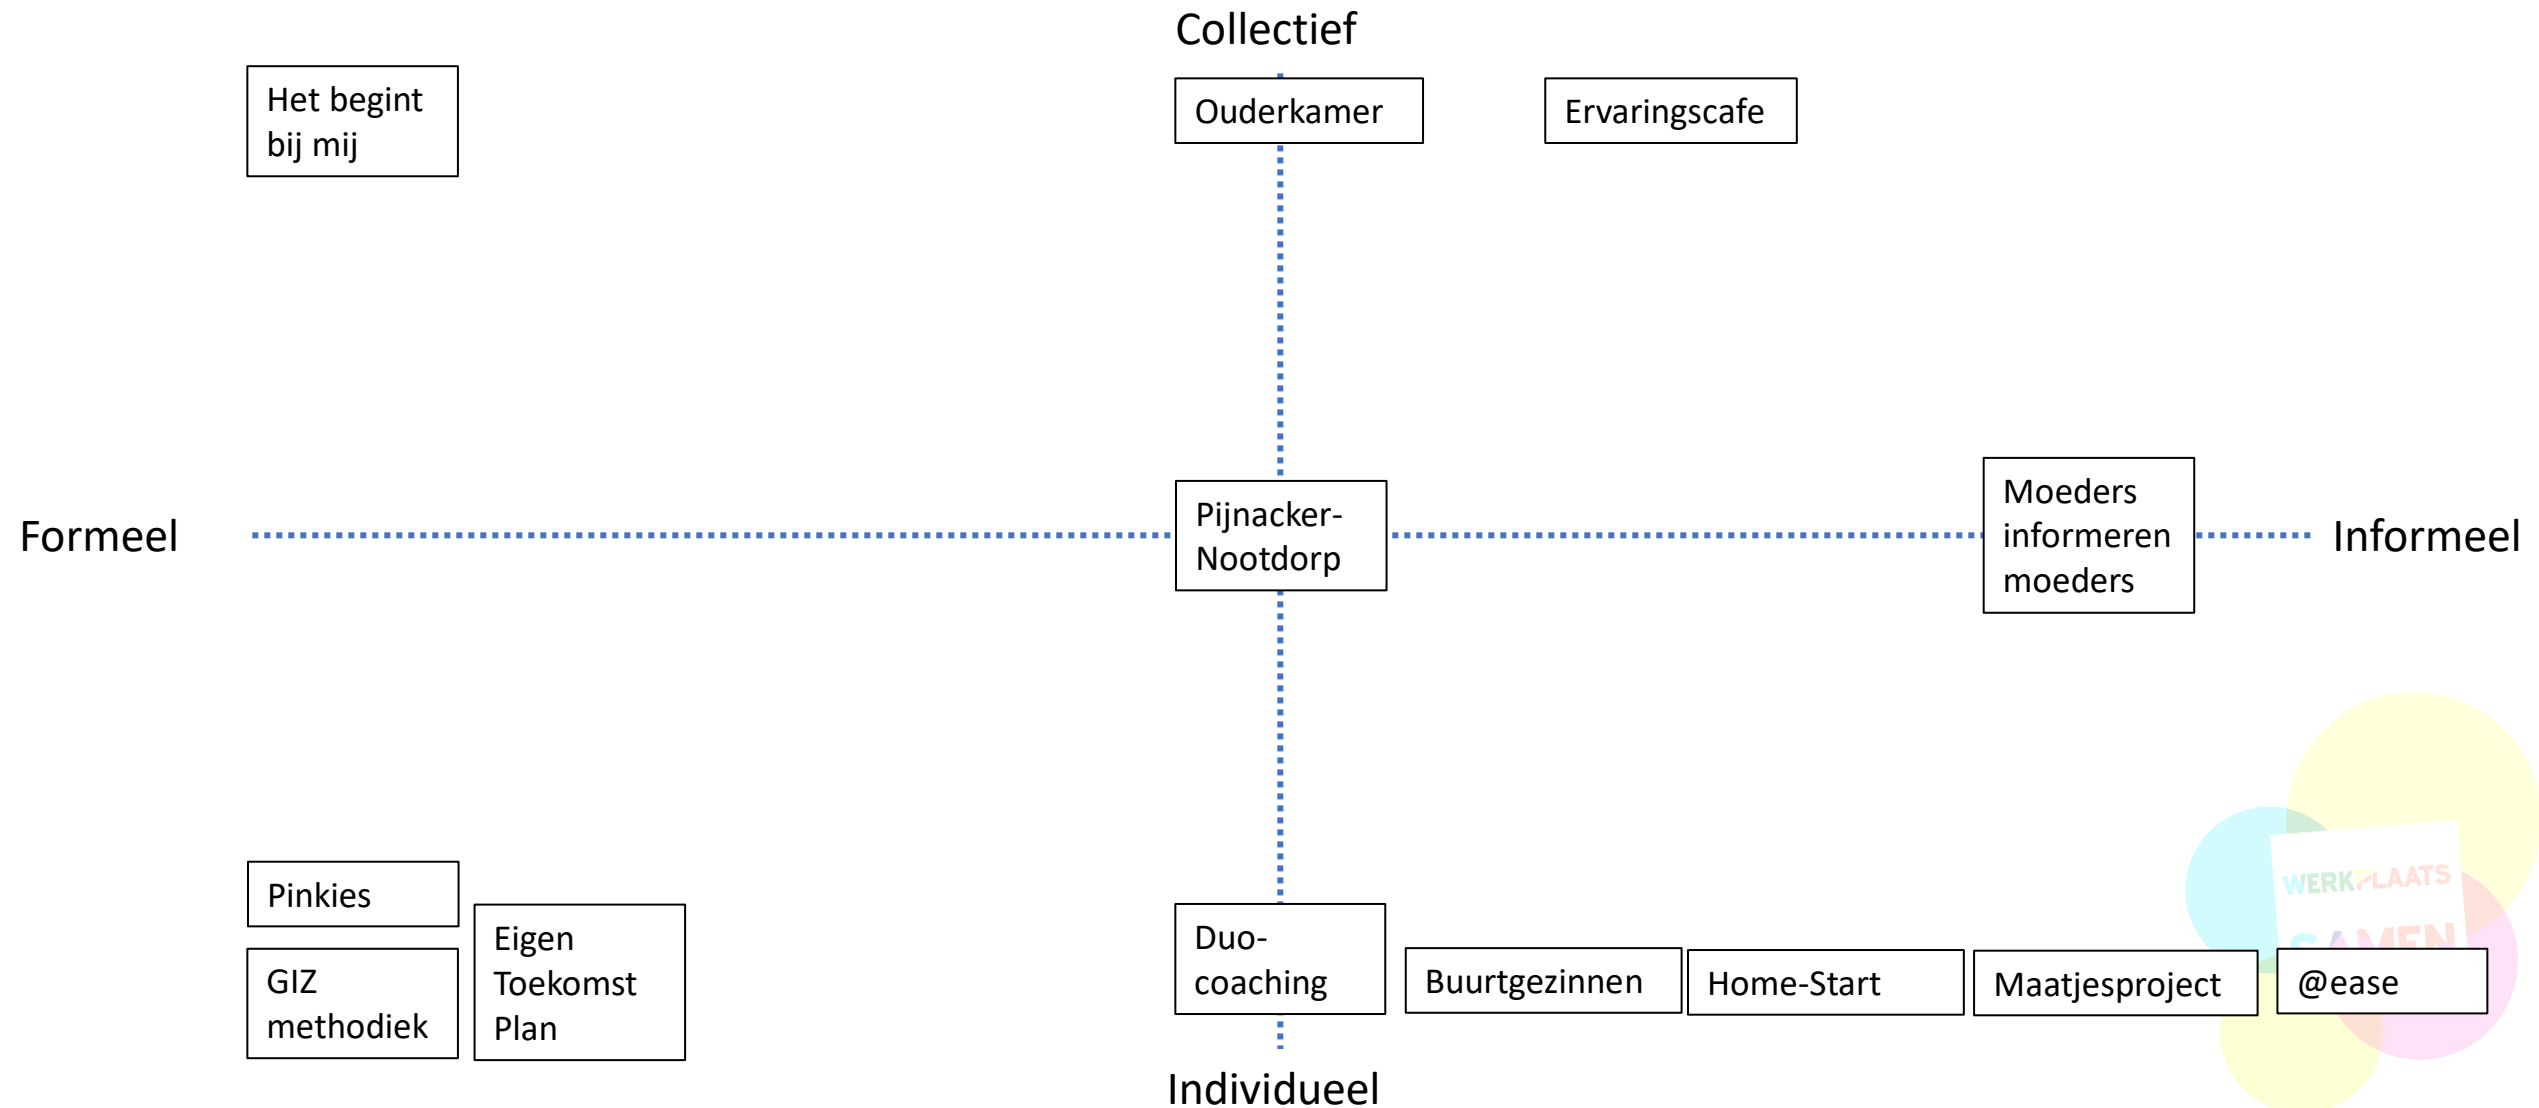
Collectief

Het begint bij mij

Ouderkamer

Ervaringscafe

Formeel

Pijnacker-Nootdorp

Moeders informeren moeders

Informeel

Pinkies

GIZ methodiek

Eigen Toekomst Plan

Duo-coaching

Buurtgezinnen

Home-Start

Maatjesproject

@ease

WERKPLAATS SAMEN

Individueel